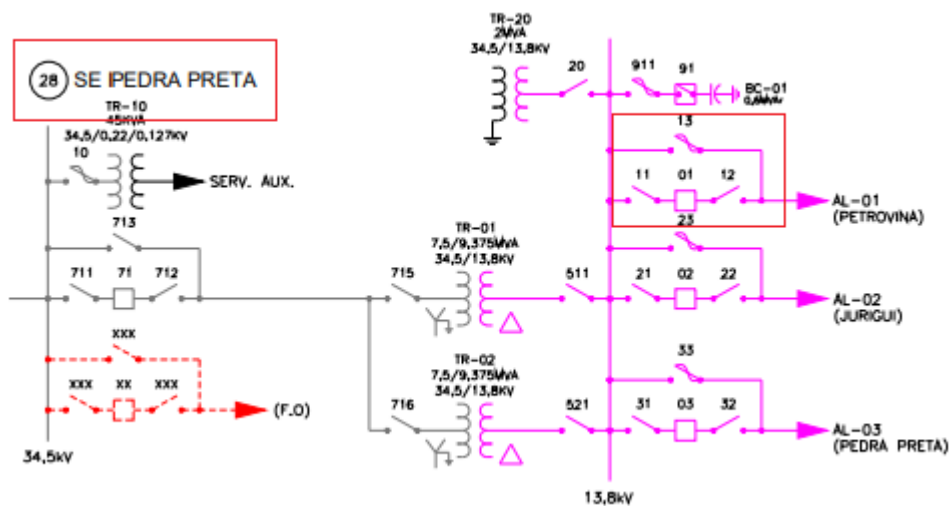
28 SE IPEDRA PRETA

TR-10
45KVA
34,5/0,22/0,127KV
10
SERV. AUX.
713
711 71 712
XXX
XXX XX XXX
(F.O)
34,5kV

TR-20
2MVA
34,5/13,8KV
20
911 91
BC-01
0,6MVAr
13
11 01 12
23
AL-01
(PETROVINA)
TR-01
7,5/9,375MVA
34,5/13,8KV
715
511
21 02 22
AL-02
(JURIGUI)
33
TR-02
7,5/9,375MVA
34,5/13,8KV
716
521
31 03 32
AL-03
(PEDRA PRETA)
13,8kV